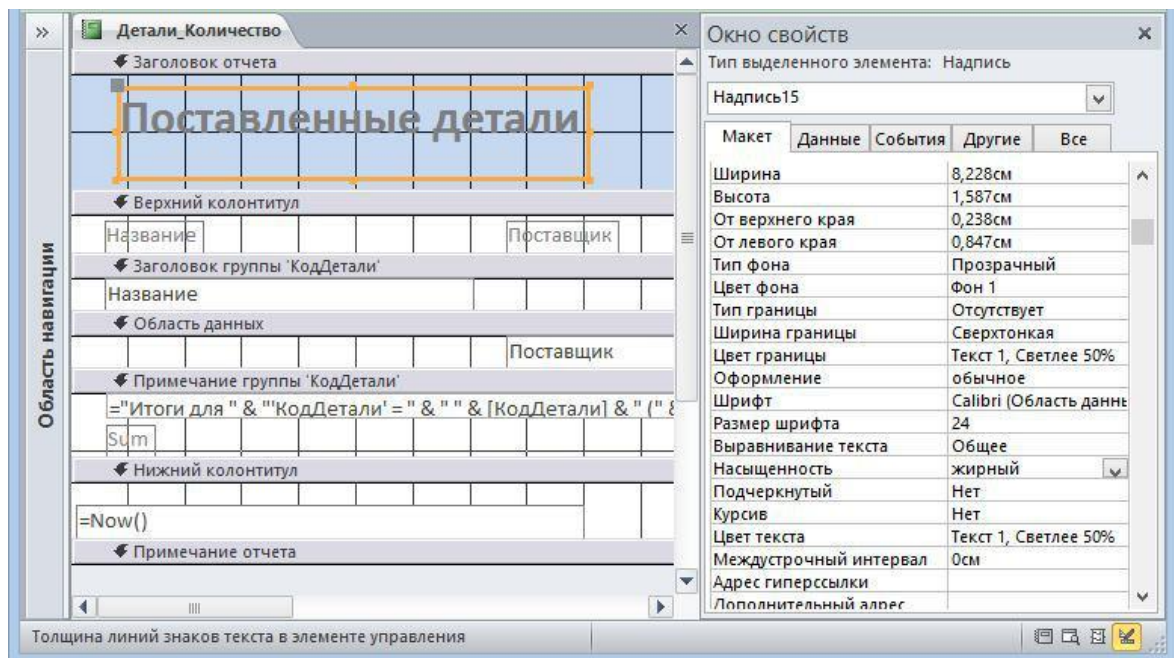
»
Область навигации

Детали_Количество ×

Заголовок отчета
Поставленные детали
Верхний колонтитул
Название Поставщик
Заголовок группы 'КодДетали'
Название
Область данных
Поставщик
Примечание группы 'КодДетали'
="Итоги для " & "'КодДетали' = " & " " & [КодДетали] & " (" &
Sum
Нижний колонтитул
=Now()
Примечание отчета

Окно свойств ×
Тип выделенного элемента: Надпись
Надпись15

| Макет | Данные | События | Другие | Все |
|---|---|---|---|---|

| | |
|---|---|
| Ширина | 8,228см |
| Высота | 1,587см |
| От верхнего края | 0,238см |
| От левого края | 0,847см |
| Тип фона | Прозрачный |
| Цвет фона | Фон 1 |
| Тип границы | Отсутствует |
| Ширина границы | Сверхтонкая |
| Цвет границы | Текст 1, Светлее 50% |
| Оформление | обычное |
| Шрифт | Calibri (Область данны |
| Размер шрифта | 24 |
| Выравнивание текста | Общее |
| Насыщенность | жирный |
| Подчеркнутый | Нет |
| Курсив | Нет |
| Цвет текста | Текст 1, Светлее 50% |
| Междустрочный интервал | 0см |
| Адрес гиперссылки | |
| Дополнительный адрес | |

Толщина линий знаков текста в элементе управления